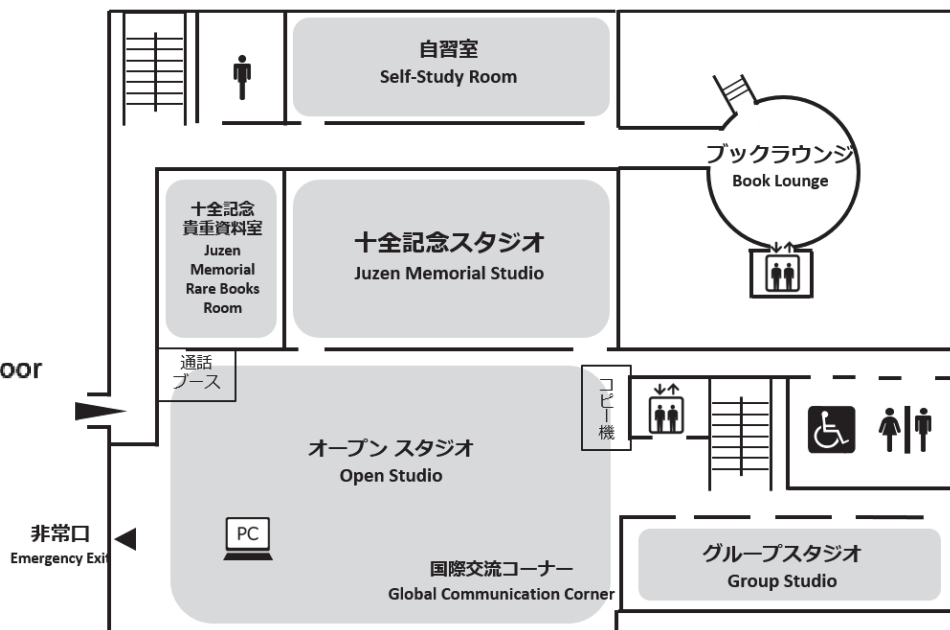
自習室
Self-Study Room

ブックラウンジ
Book Lounge

十全記念
貴重資料室
Juzen Memorial Rare Books Room

十全記念スタジオ
Juzen Memorial Studio

oor

通話
ブース

コピー機

オープン スタジオ
Open Studio

PC

非常口
Emergency Exit

国際交流コーナー
Global Communication Corner

グループスタジオ
Group Studio